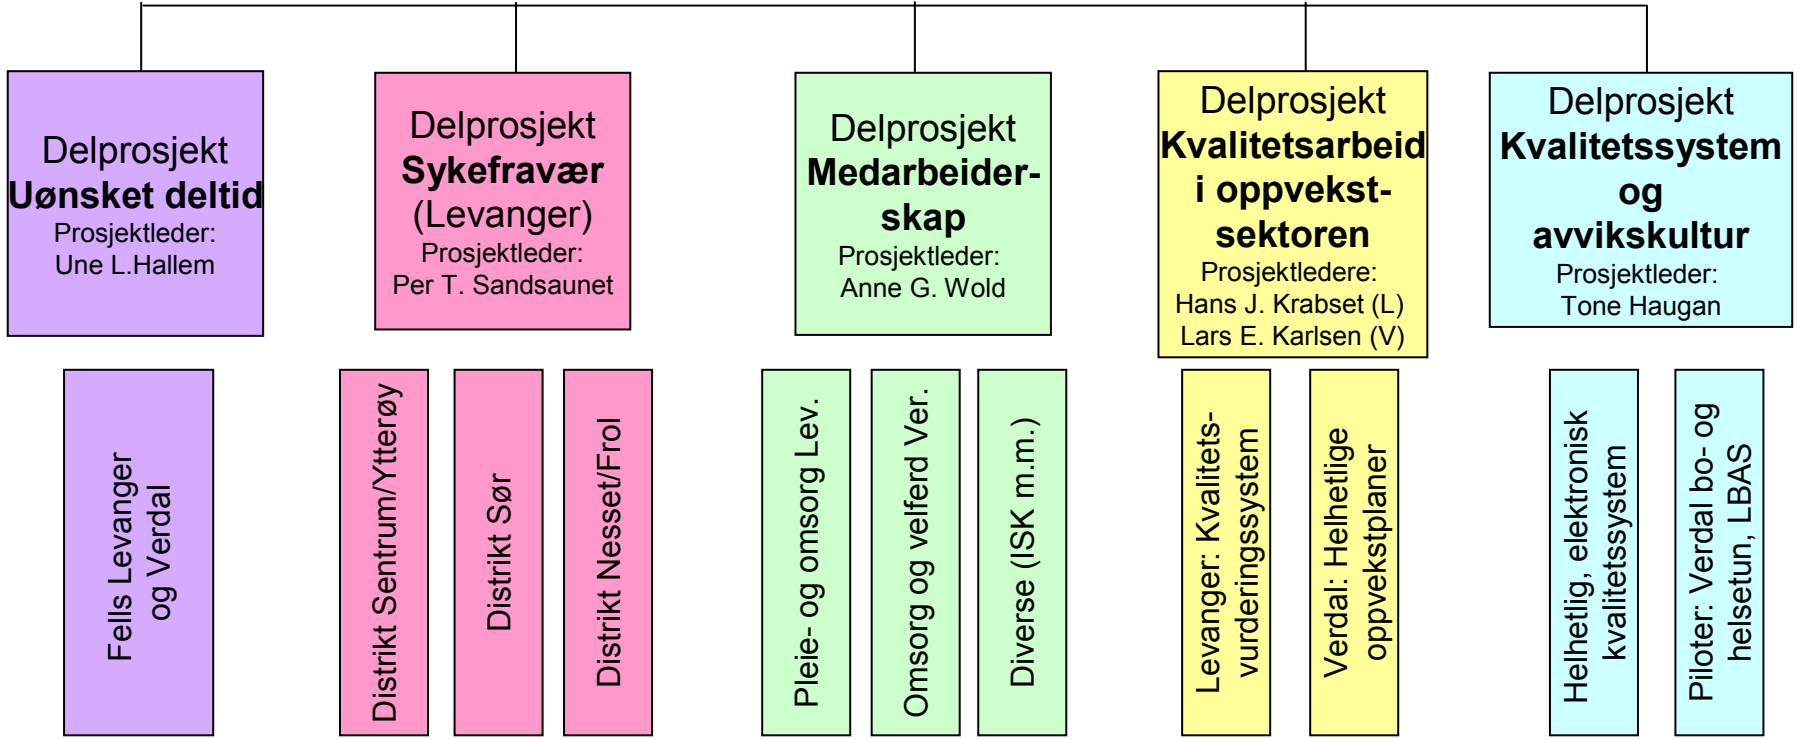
Delprosjekt
**Uønsket deltid**
Prosjektleder:
Une L.Hallem

Delprosjekt
**Sykefravær**
(Levanger)
Prosjektleder:
Per T. Sandsaunet

Delprosjekt
**Medarbeiderskap**
Prosjektleder:
Anne G. Wold

Delprosjekt
**Kvalitetsarbeid i oppvekstsektoren**
Prosjektledere:
Hans J. Krabset (L)
Lars E. Karlsen (V)

Delprosjekt
**Kvalitetssystem og avvikskultur**
Prosjektleder:
Tone Haugan

Fells Levanger og Verdal

Distrikt Sentrum/Ytterøy

Distrikt Sør

Distrikt Nesset/Frol

Pleie- og omsorg Lev.

Omsorg og velferd Ver.

Diverse (ISK m.m.)

Levanger: Kvalitetsvurderingssystem

Verdal: Helhetlige oppvekstplaner

Helhetlig, elektronisk kvalitetssystem

Piloter: Verdal bo- og helsetun, LBAS